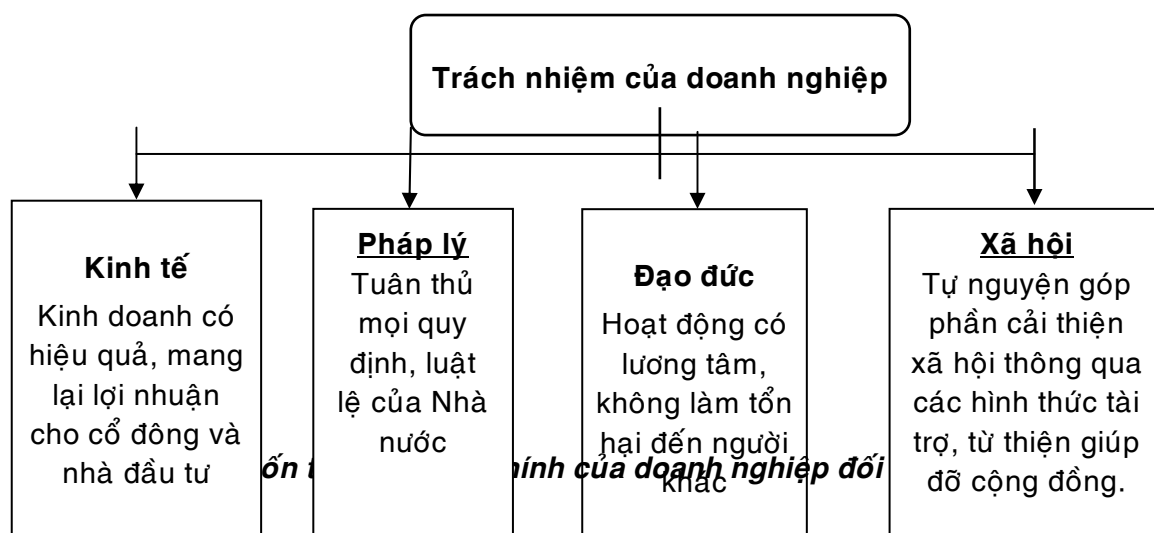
Trách nhiệm của doanh nghiệp

Kinh tế
Kinh doanh có hiệu quả, mang lại lợi nhuận cho cổ đông và nhà đầu tư

Pháp lý
Tuân thủ mọi quy định, luật lệ của Nhà nước

Đạo đức
Hoạt động có lương tâm, không làm tổn hại đến người khác

Xã hội
Tự nguyện góp phần cải thiện xã hội thông qua các hình thức tài trợ, từ thiện giúp đỡ cộng đồng.

ốn t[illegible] hính của doanh nghiệp đối